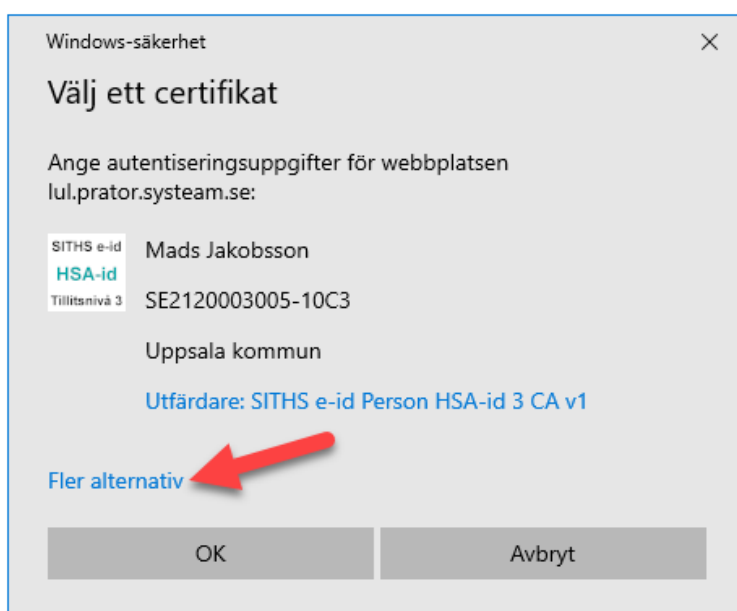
Windows-säkerhet

×

Välj ett certifikat

Ange autentiseringsuppgifter för webbplatsen lul.prator.systeam.se:

SITHS e-id
HSA-id
Tillitsnivå 3

Mads Jakobsson

SE2120003005-10C3

Uppsala kommun

Utfärdare: SITHS e-id Person HSA-id 3 CA v1

Fler alternativ

OK

Avbryt